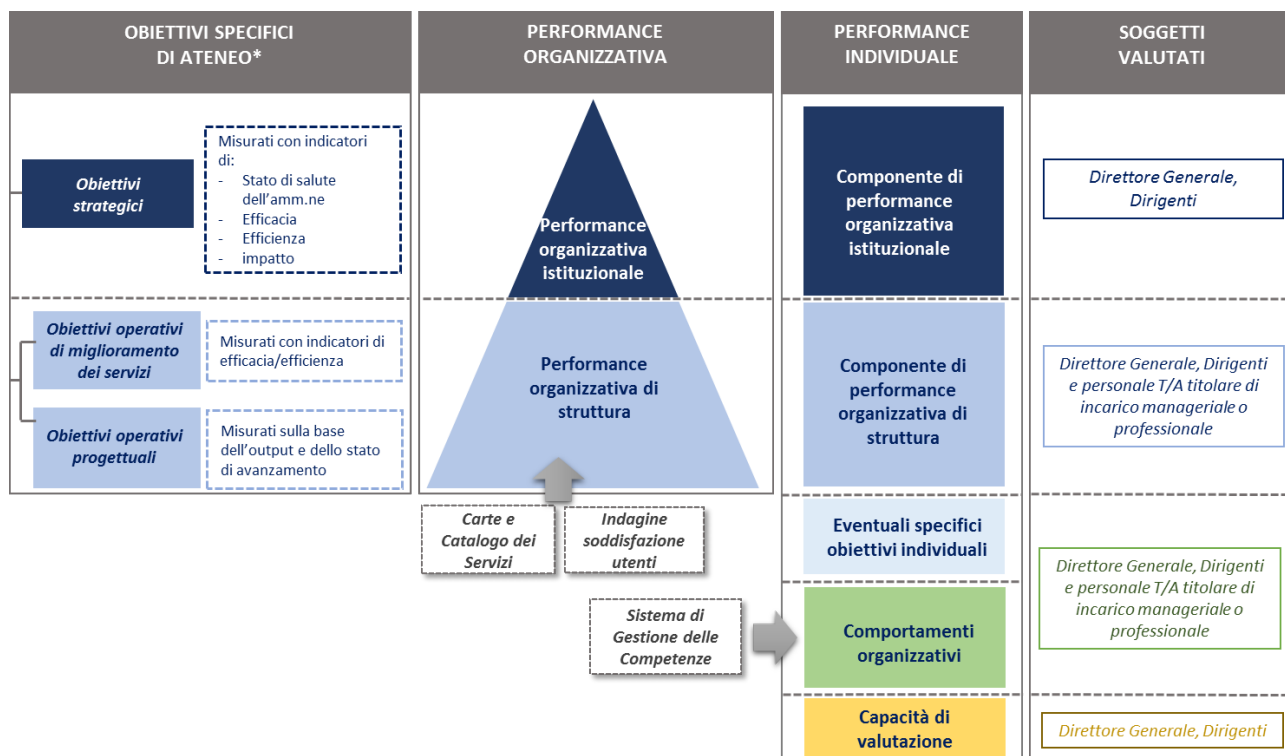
OBIETTIVI SPECIFICI DI ATENEO*

PERFORMANCE ORGANIZZATIVA

PERFORMANCE INDIVIDUALE

SOGGETTI VALUTATI

Obiettivi strategici

Misurati con indicatori di:
- Stato di salute dell'amm.ne
- Efficacia
- Efficienza
- impatto

Performance organizzativa istituzionale

Componente di performance organizzativa istituzionale

Direttore Generale, Dirigenti

Obiettivi operativi di miglioramento dei servizi

Misurati con indicatori di efficacia/efficienza

Obiettivi operativi progettuali

Misurati sulla base dell'output e dello stato di avanzamento

Performance organizzativa di struttura

Componente di performance organizzativa di struttura

Direttore Generale, Dirigenti e personale T/A titolare di incarico manageriale o professionale

Carte e Catalogo dei Servizi

Indagine soddisfazione utenti

Eventuali specifici obiettivi individuali

Direttore Generale, Dirigenti e personale T/A titolare di incarico manageriale o professionale

Sistema di Gestione delle Competenze

Comportamenti organizzativi

Capacità di valutazione

Direttore Generale, Dirigenti